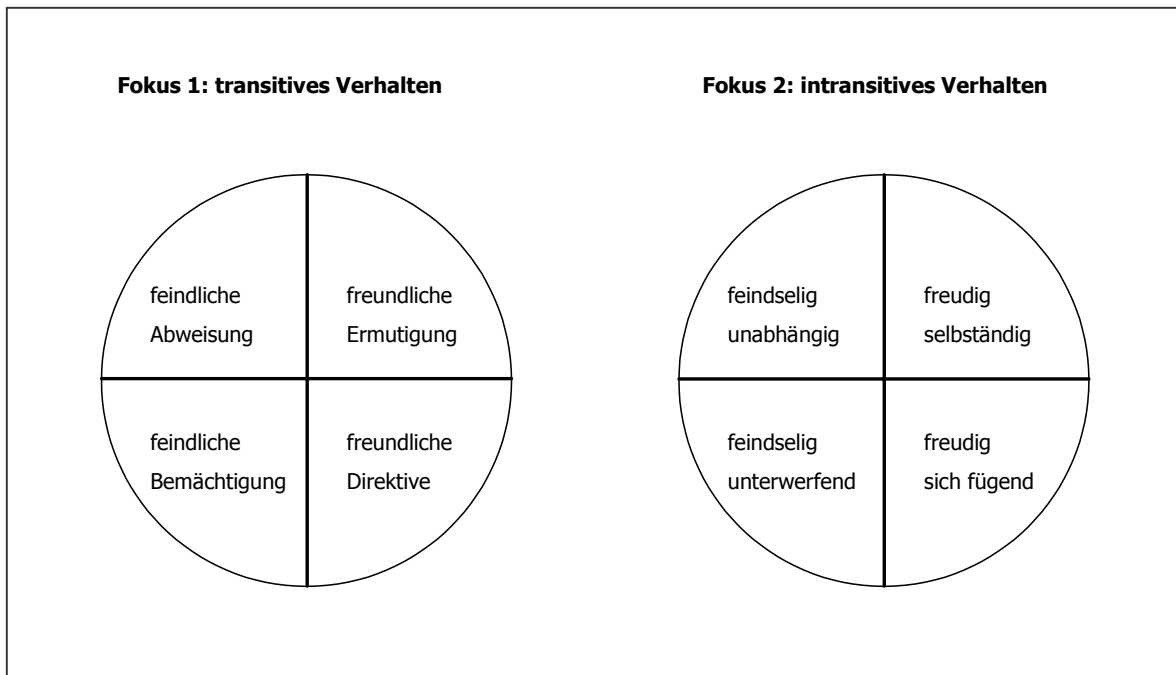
**Fokus 1: transitives Verhalten**

feindliche Abweisung

freundliche Ermutigung

feindliche Bemächtigung

freundliche Direktive

**Fokus 2: intransitives Verhalten**

feindselig unabhängig

freudig selbständig

feindselig unterwerfend

freudig sich fügend